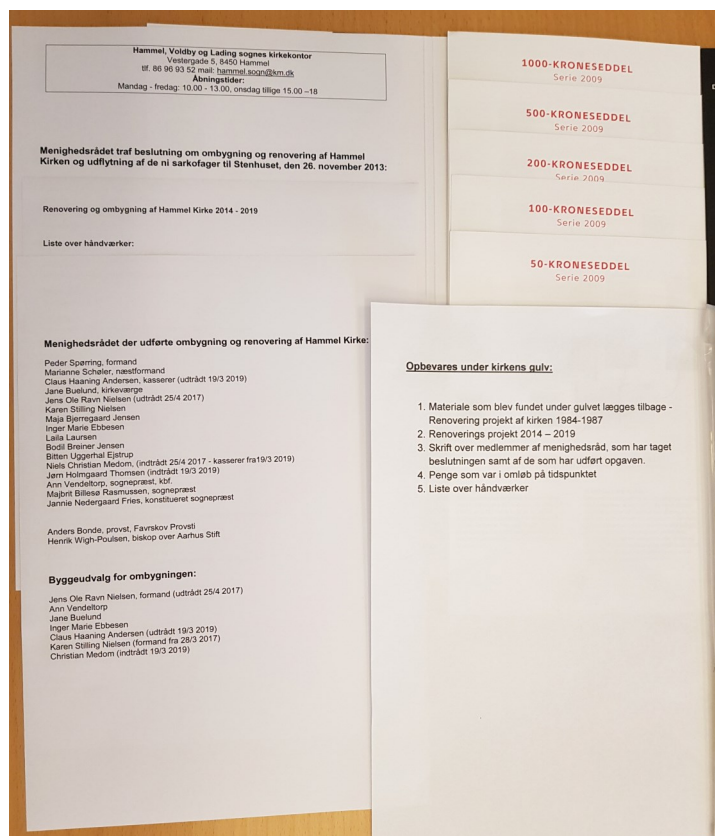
Hammel, Voldby og Lading sognes kirkekontor
Vestergade 5, 8450 Hammel
tlf. 86 96 93 52 mail: hammel.sogn@km.dk
Åbningstider:
Mandag - fredag: 10.00 - 13.00, onsdag tillige 15.00 –18

Menighedsrådet traf beslutning om ombygning og renovering af Hammel Kirken og udflytning af de ni sarkofager til Stenhuset, den 26. november 2013:

Renovering og ombygning af Hammel Kirke 2014 - 2019

Liste over håndværker:

Menighedsrådet der udførte ombygning og renovering af Hammel Kirke:

Peder Spørring, formand
Marianne Schøler, næstformand
Claus Haaning Andersen, kasserer (udtrådt 19/3 2019)
Jane Buelund, kirkeværge
Jens Ole Ravn Nielsen (udtrådt 25/4 2017)
Karen Stilling Nielsen
Maja Bjerregaard Jensen
Inger Marie Ebbesen
Laila Laursen
Bodil Breiner Jensen
Bitten Uggerhal Ejstrup
Niels Christian Medom, (indtrådt 25/4 2017 - kasserer fra19/3 2019)
Jørn Holmgaard Thomsen (indtrådt 19/3 2019)
Ann Vendeltorp, sognepræst, kbf.
Majbrit Billesø Rasmussen, sognepræst
Jannie Nedergaard Fries, konstitueret sognepræst

Anders Bonde, provst, Favrskov Provsti
Henrik Wigh-Poulsen, biskop over Aarhus Stift

Byggeudvalg for ombygningen:

Jens Ole Ravn Nielsen, formand (udtrådt 25/4 2017)
Ann Vendeltorp
Jane Buelund
Inger Marie Ebbesen
Claus Haaning Andersen (udtrådt 19/3 2019)
Karen Stilling Nielsen (formand fra 28/3 2017)
Christian Medom (indtrådt 19/3 2019)

1000-KRONESEDDEL
Serie 2009

500-KRONESEDDEL
Serie 2009

200-KRONESEDDEL
Serie 2009

100-KRONESEDDEL
Serie 2009

50-KRONESEDDEL
Serie 2009

Opbevares under kirkens gulv:

1. Materiale som blev fundet under gulvet lægges tilbage - Renovering projekt af kirken 1984-1987
2. Renoverings projekt 2014 – 2019
3. Skrift over medlemmer af menighedsråd, som har taget beslutningen samt af de som har udført opgaven.
4. Penge som var i omløb på tidspunktet
5. Liste over håndværker